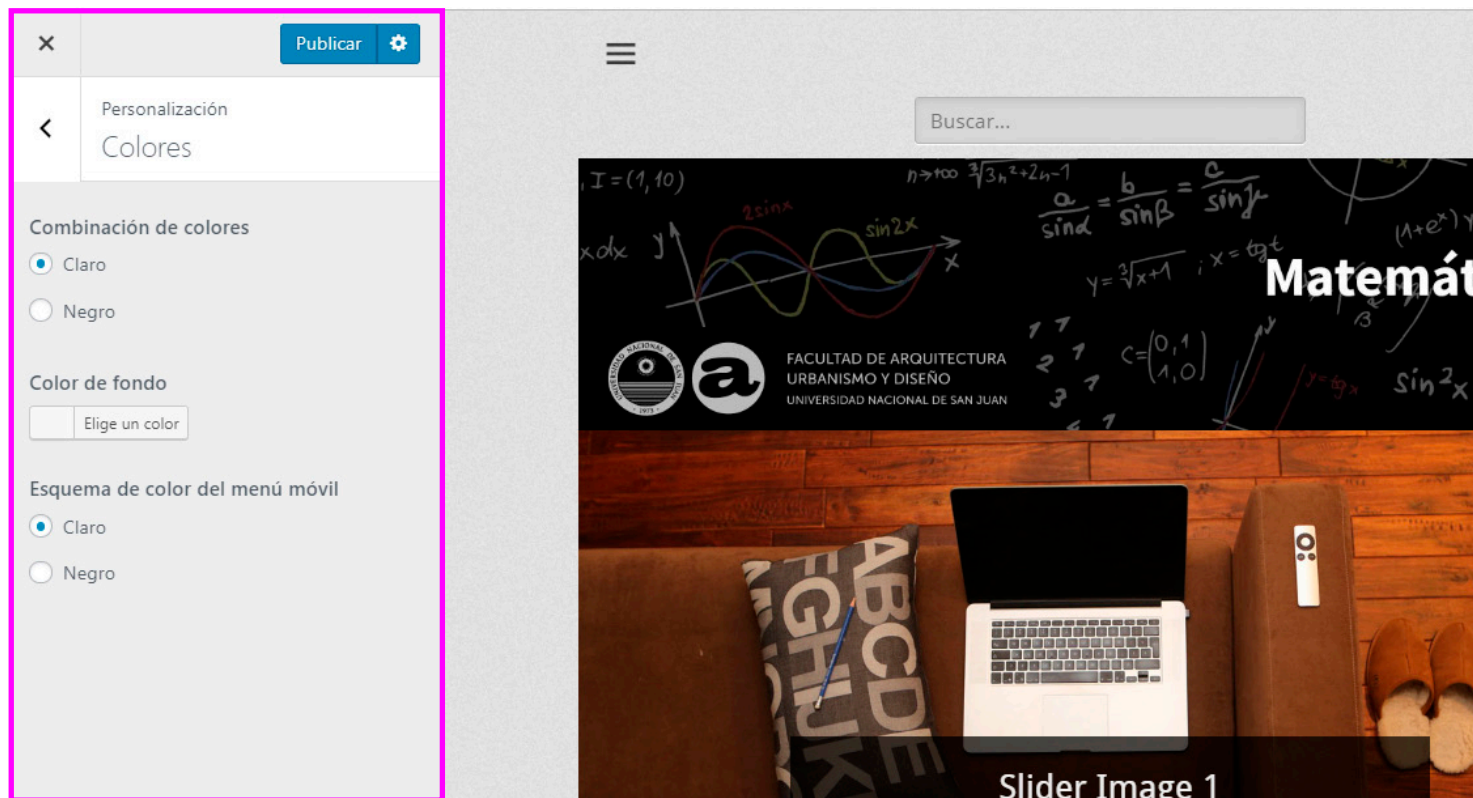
×

Publicar

Personalización
Colores

Combinación de colores
Claro
Negro

Color de fondo
Elige un color

Esquema de color del menú móvil
Claro
Negro

Buscar...

Matemát

FACULTAD DE ARQUITECTURA
URBANISMO Y DISEÑO
UNIVERSIDAD NACIONAL DE SAN JUAN

Slider Image 1